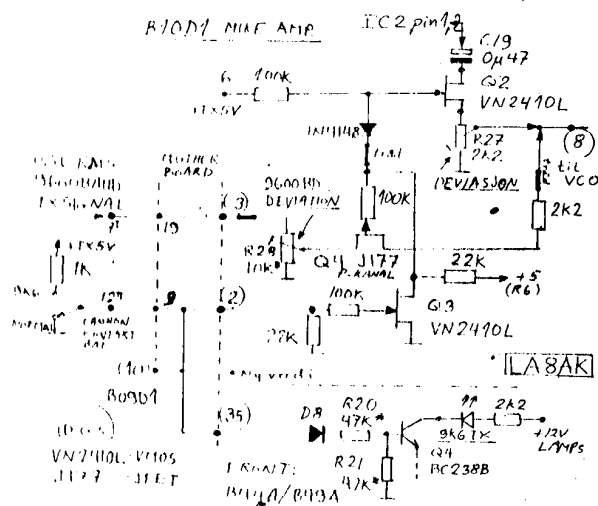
B10D1 MIKE AMP

IC2 pin 12

C19
0µ47

Q2
VN2410L

6
100K
+TX5V

1N4148

R27
2K2

(8)

DEVIASJON

til VCO

2K2

9600BD
DEVIATION

MOTHER
BOARD

(3)

R28
10K

100K

Q1 J177
P-KANAL

22K

+5
(R6)

+TX5V

1K

(2)

100K

Q3
VN2410L

22K

LA8AK

B09D1

VN2410L-VN10S
J177 - JFET

D8

R20
47K*

(35)

R21
47K*

9K6 TX

Q4
BC238B

2K2

+12V
LAMPS

FRONT:
B01A/B49A